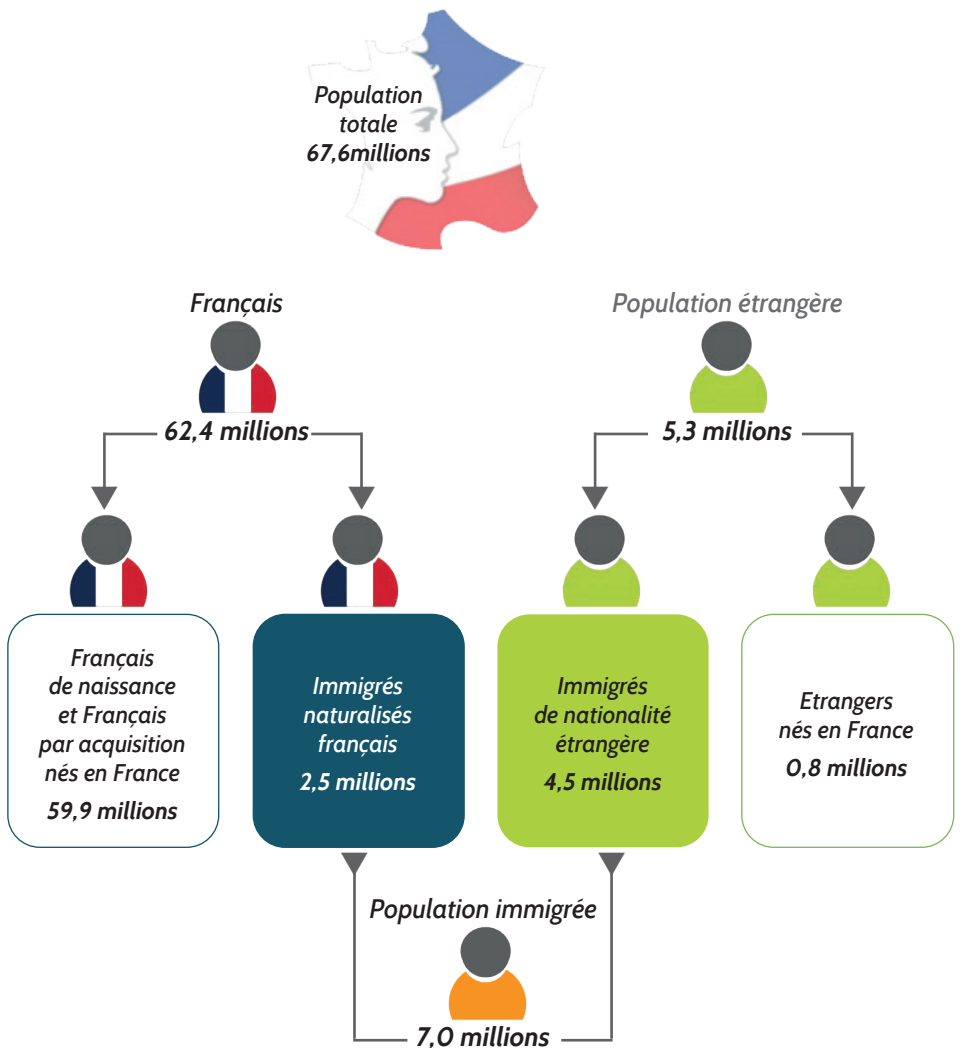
Population totale
67,6millions

Français
62,4 millions

Population étrangère
5,3 millions

Français de naissance et Français par acquisition nés en France
59,9 millions

Immigrés naturalisés français
2,5 millions

Immigrés de nationalité étrangère
4,5 millions

Etrangers nés en France
0,8 millions

Population immigrée
7,0 millions